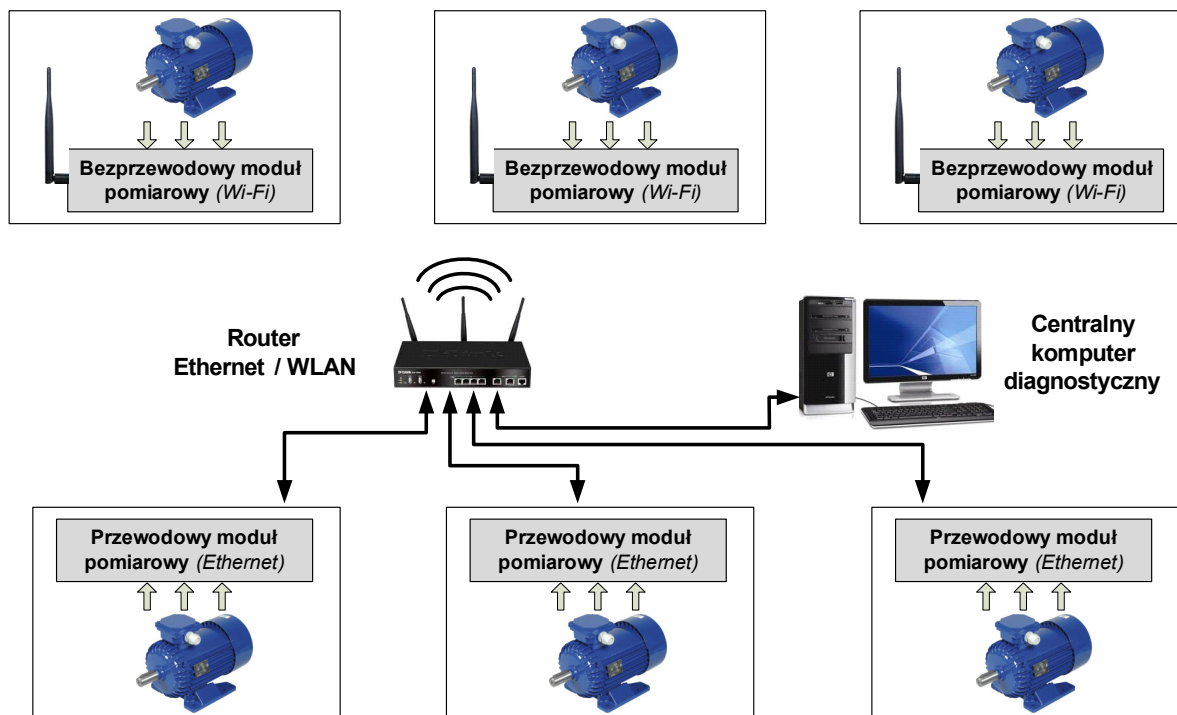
Bezprzewodowy moduł pomiarowy *(Wi-Fi)*

Bezprzewodowy moduł pomiarowy *(Wi-Fi)*

Bezprzewodowy moduł pomiarowy *(Wi-Fi)*

Router Ethernet / WLAN

Centralny komputer diagnostyczny

Przewodowy moduł pomiarowy *(Ethernet)*

Przewodowy moduł pomiarowy *(Ethernet)*

Przewodowy moduł pomiarowy *(Ethernet)*